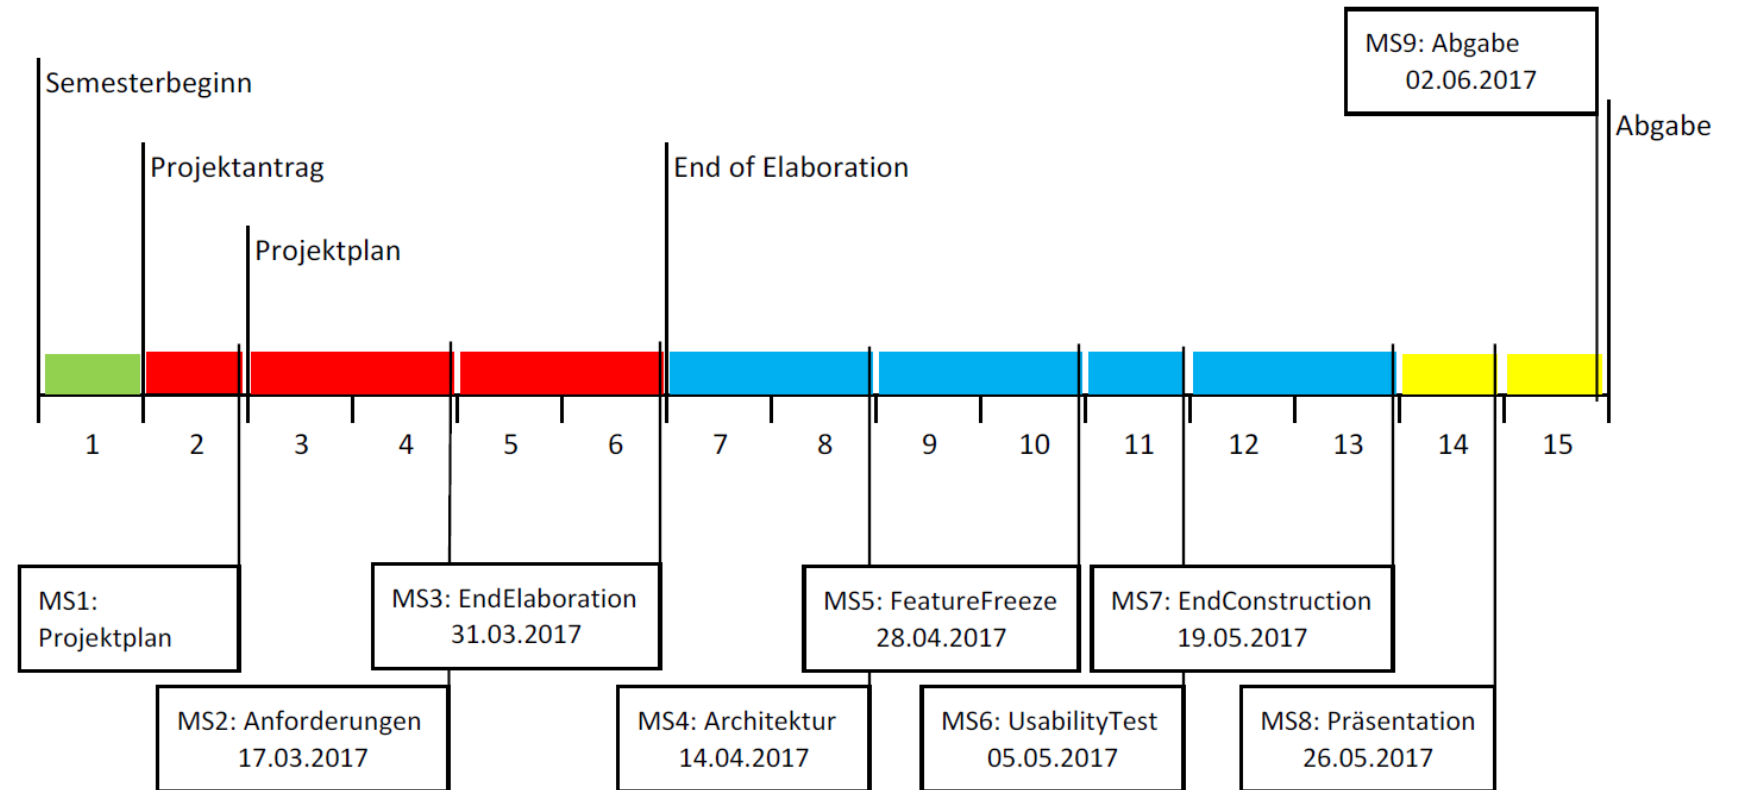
MS9: Abgabe
02.06.2017

Semesterbeginn

Abgabe

Projektantrag

End of Elaboration

Projektplan

1 2 3 4 5 6 7 8 9 10 11 12 13 14 15

MS1:
Projektplan

MS3: EndElaboration
31.03.2017

MS5: FeatureFreeze
28.04.2017

MS7: EndConstruction
19.05.2017

MS2: Anforderungen
17.03.2017

MS4: Architektur
14.04.2017

MS6: UsabilityTest
05.05.2017

MS8: Präsentation
26.05.2017